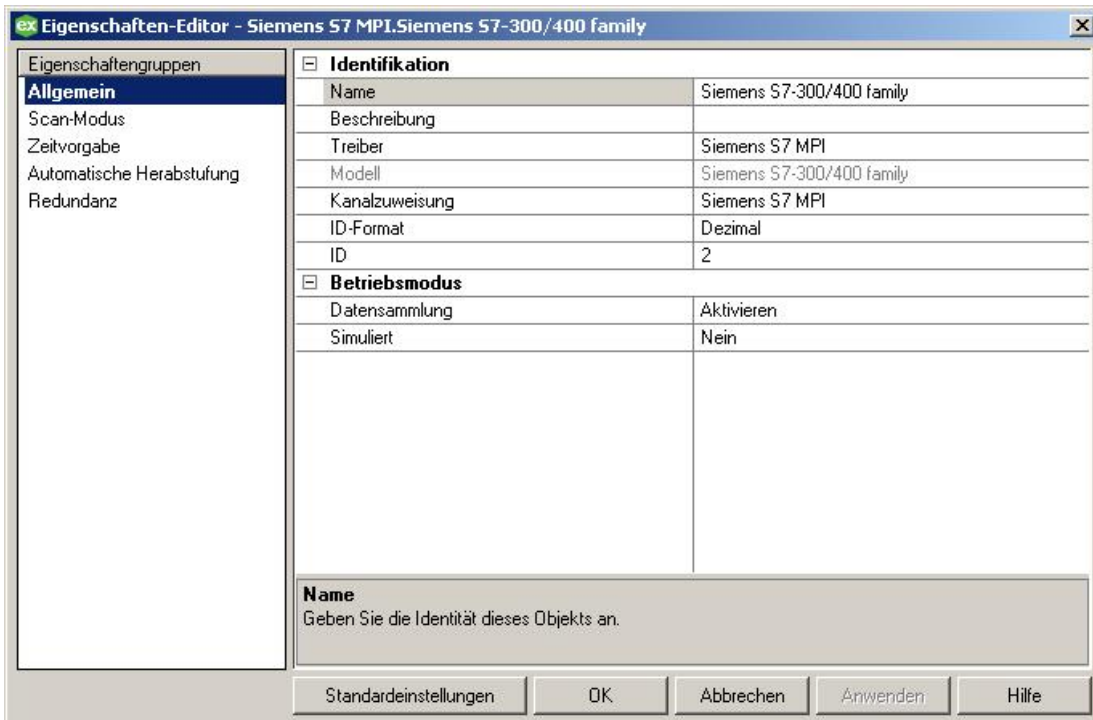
ex Eigenschaften-Editor - Siemens S7 MPI.Siemens S7-300/400 family

Eigenschaftengruppen
Allgemein
Scan-Modus
Zeitvorgabe
Automatische Herabstufung
Redundanz

Identifikation

| | |
|---|---|
| Name | Siemens S7-300/400 family |
| Beschreibung | |
| Treiber | Siemens S7 MPI |
| Modell | Siemens S7-300/400 family |
| Kanalzuweisung | Siemens S7 MPI |
| ID-Format | Dezimal |
| ID | 2 |

Betriebsmodus

| | |
|---|---|
| Datensammlung | Aktivieren |
| Simuliert | Nein |

Name
Geben Sie die Identität dieses Objekts an.

Standardeinstellungen OK Abbrechen Anwenden Hilfe